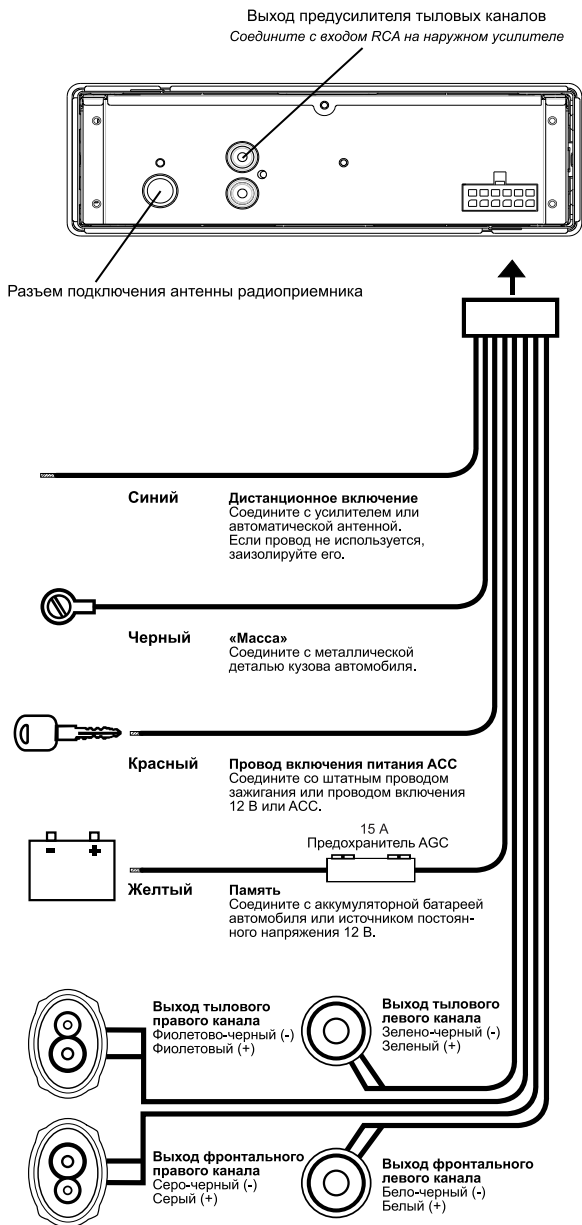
Выход предусилителя тыловых каналов
Соедините с входом RCA на наружном усилителе

Разъем подключения антенны радиоприемника

Синий
Дистанционное включение
Соедините с усилителем или автоматической антенной. Если провод не используется, заизолируйте его.

Черный
«Масса»
Соедините с металлической деталью кузова автомобиля.

Красный
Провод включения питания ACC
Соедините со штатным проводом зажигания или проводом включения 12 В или ACC.

15 A
Предохранитель AGC

Желтый
Память
Соедините с аккумуляторной батареей автомобиля или источником постоянного напряжения 12 В.

Выход тылового правого канала
Фиолетово-черный (-)
Фиолетовый (+)

Выход тылового левого канала
Зелено-черный (-)
Зеленый (+)

Выход фронтального правого канала
Серо-черный (-)
Серый (+)

Выход фронтального левого канала
Бело-черный (-)
Белый (+)